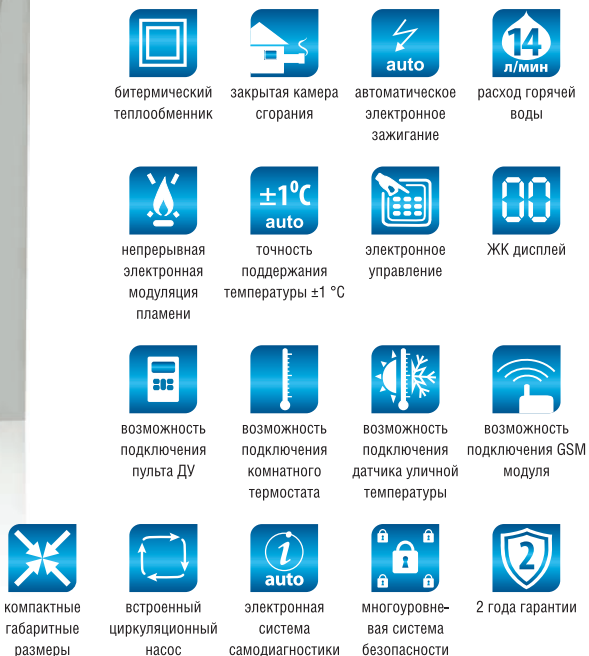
битермический теплообменник

закрытая камера сгорания

auto
автоматическое электронное зажигание

14 л/мин
расход горячей воды

непрерывная электронная модуляция пламени

±1°C auto
точность поддержания температуры ±1 °C

электронное управление

00
ЖК дисплей

возможность подключения пульта ДУ

возможность подключения комнатного термостата

возможность подключения датчика уличной температуры

возможность подключения GSM модуля

компактные габаритные размеры

встроенный циркуляционный насос

i auto
электронная система самодиагностики

многоуровневая система безопасности

2
2 года гарантии